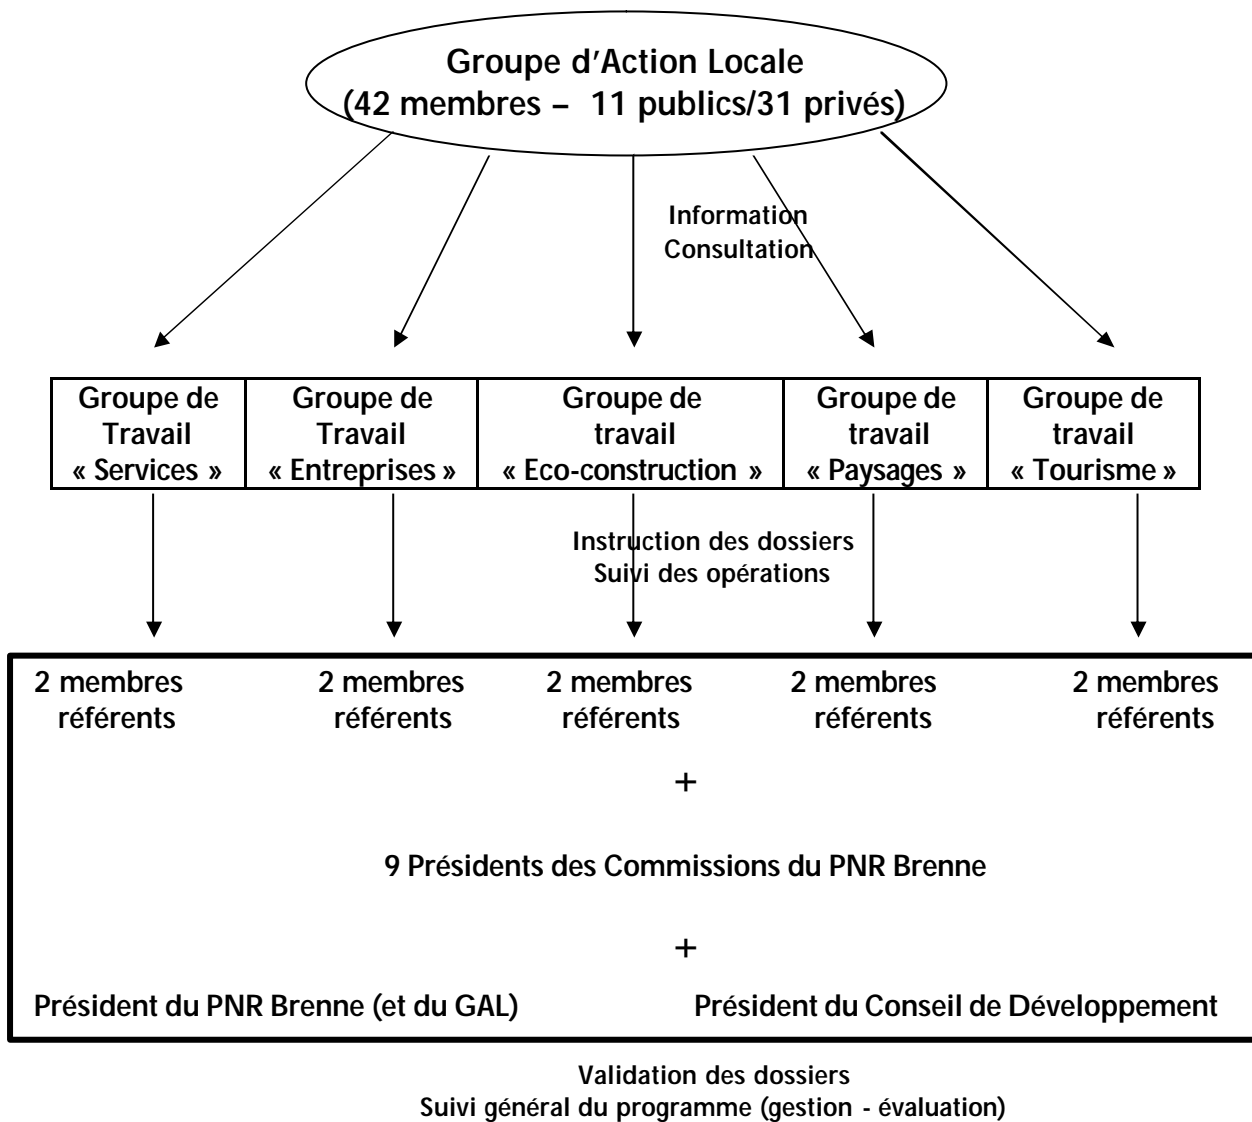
Groupe d'Action Locale
(42 membres – 11 publics/31 privés)

Information
Consultation

| Groupe de Travail « Services » | Groupe de Travail « Entreprises » | Groupe de travail « Eco-construction » | Groupe de travail « Paysages » | Groupe de travail « Tourisme » |
|---|---|---|---|---|

Instruction des dossiers
Suivi des opérations

2 membres référents

2 membres référents

2 membres référents

2 membres référents

2 membres référents

+

9 Présidents des Commissions du PNR Brenne

+

Président du PNR Brenne (et du GAL)

Président du Conseil de Développement

Validation des dossiers
Suivi général du programme (gestion - évaluation)